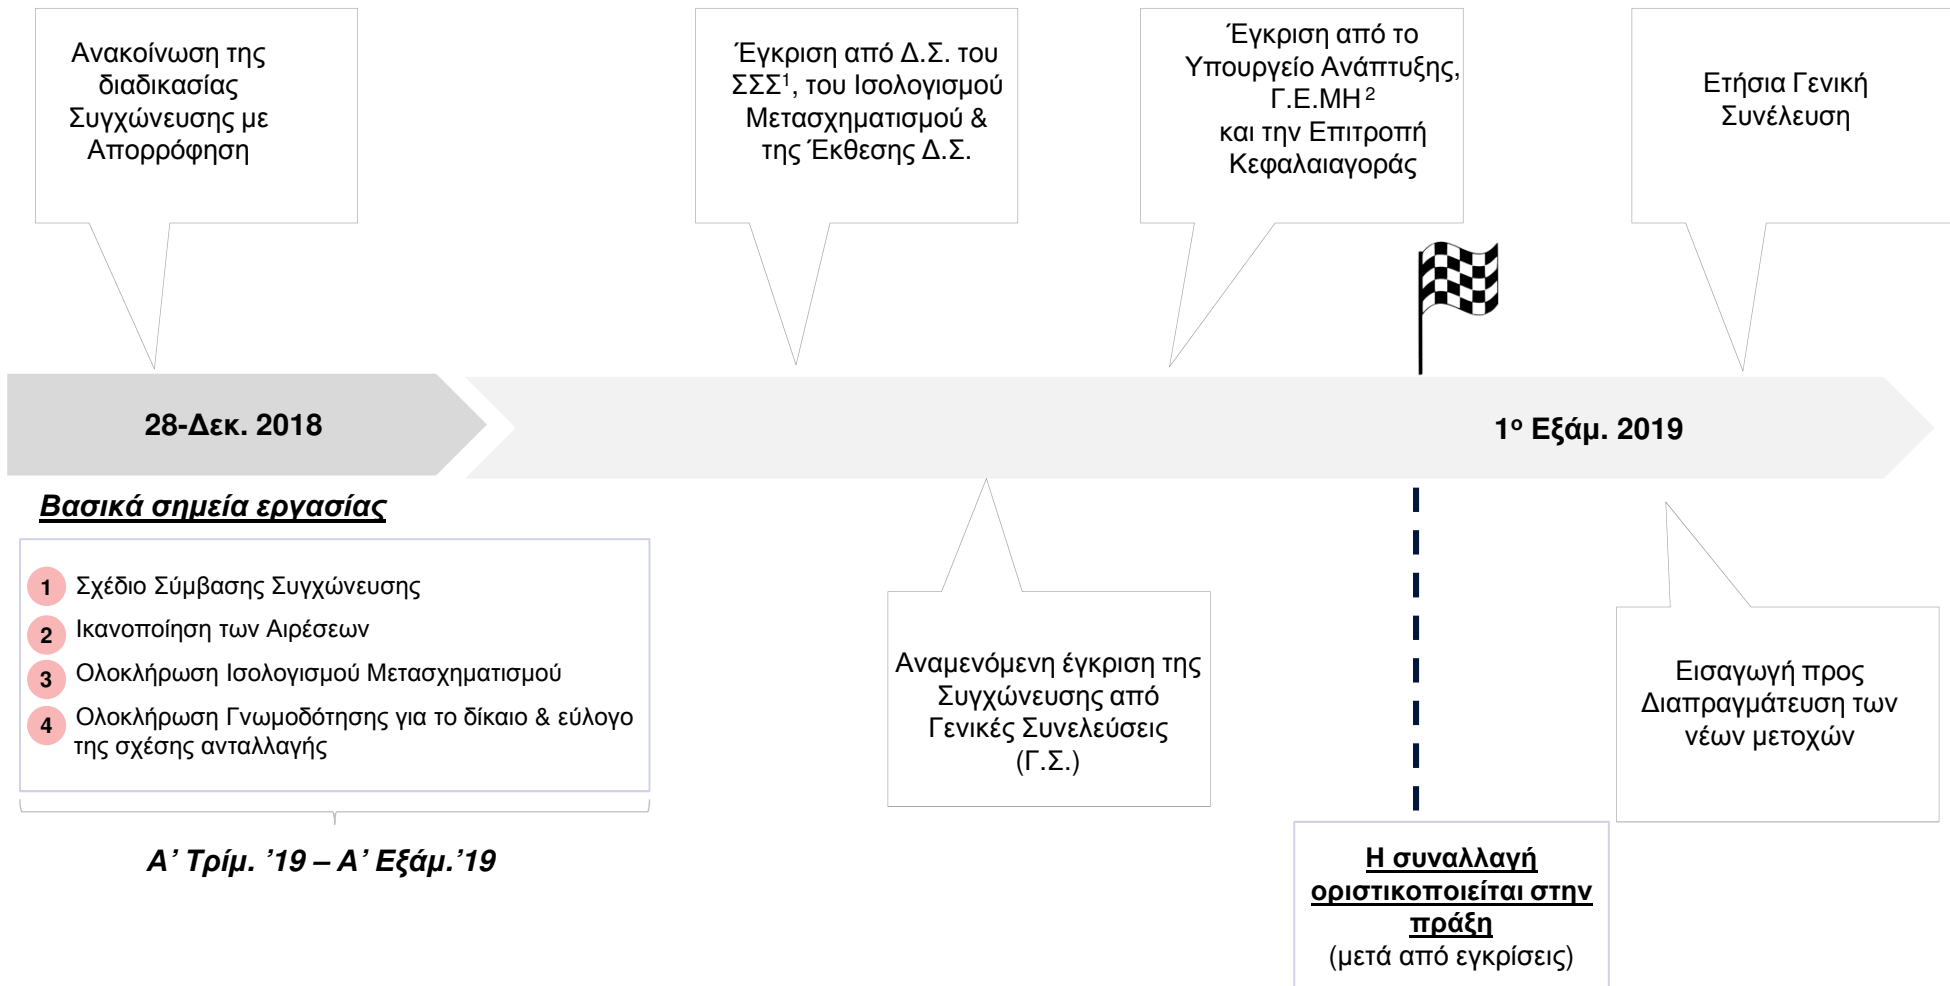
Ανακοίνωση της διαδικασίας Συγχώνευσης με Απορρόφηση

Έγκριση από Δ.Σ. του ΣΣΣ$^1$, του Ισολογισμού Μετασχηματισμού & της Έκθεσης Δ.Σ.

Έγκριση από το Υπουργείο Ανάπτυξης, Γ.Ε.ΜΗ$^2$ και την Επιτροπή Κεφαλαιαγοράς

Ετήσια Γενική Συνέλευση

28-Δεκ. 2018

1ο Εξάμ. 2019

Βασικά σημεία εργασίας

1 Σχέδιο Σύμβασης Συγχώνευσης
2 Ικανοποίηση των Αιρέσεων
3 Ολοκλήρωση Ισολογισμού Μετασχηματισμού
4 Ολοκλήρωση Γνωμοδότησης για το δίκαιο & εύλογο της σχέσης ανταλλαγής

Α' Τρίμ. '19 – Α' Εξάμ.'19

Αναμενόμενη έγκριση της Συγχώνευσης από Γενικές Συνελεύσεις (Γ.Σ.)

Η συναλλαγή οριστικοποιείται στην πράξη
(μετά από εγκρίσεις)

Εισαγωγή προς Διαπραγμάτευση των νέων μετοχών